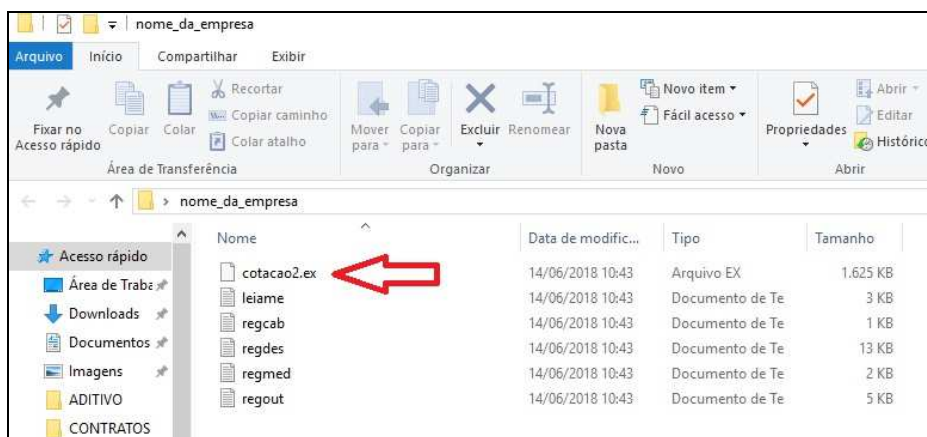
nome_da_empresa

Arquivo Início Compartilhar Exibir

Fixar no Acesso rápido Copiar Colar Recortar Copiar caminho Colar atalho
Área de Transferência

Mover para Copiar para Excluir Renomear
Organizar

Nova pasta Novo item Fácil acesso
Novo

Propriedades Abrir Editar Histórico
Abrir

nome_da_empresa

Acesso rápido
Área de Traba
Downloads
Documentos
Imagens
ADITIVO
CONTRATOS

| Nome | Data de modific... | Tipo | Tamanho |
|---|---|---|---|
| cotacao2.ex | 14/06/2018 10:43 | Arquivo EX | 1.625 KB |
| leiame | 14/06/2018 10:43 | Documento de Te | 3 KB |
| regcab | 14/06/2018 10:43 | Documento de Te | 1 KB |
| regdes | 14/06/2018 10:43 | Documento de Te | 13 KB |
| regmed | 14/06/2018 10:43 | Documento de Te | 2 KB |
| regout | 14/06/2018 10:43 | Documento de Te | 5 KB |